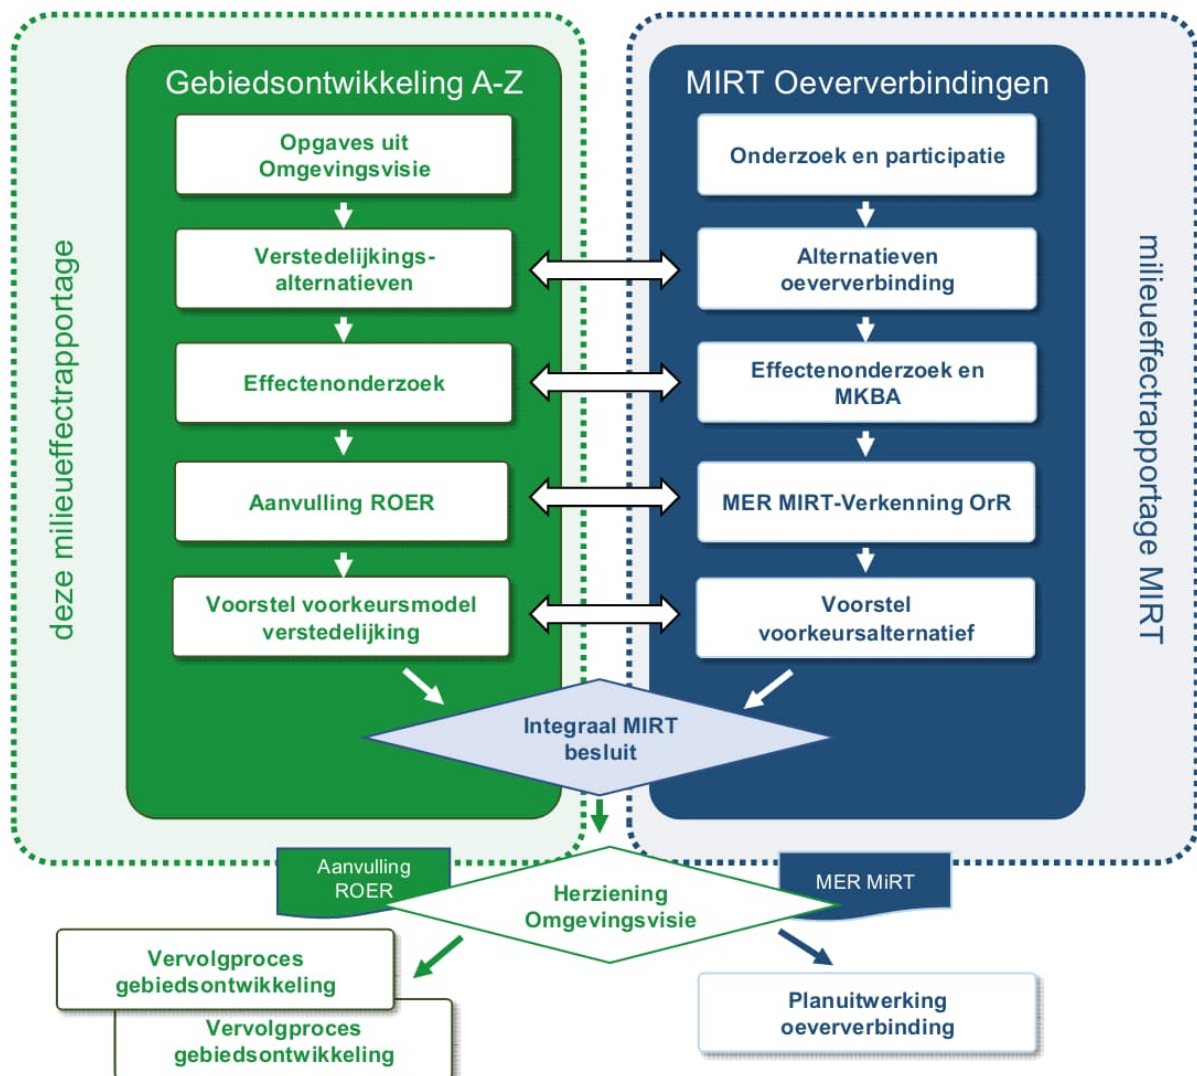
deze milieueffectrapportage

Gebiedsontwikkeling A-Z

Opgaves uit Omgevingsvisie

Verstedelijkingsalternatieven

Effectenonderzoek

Aanvulling ROER

Voorstel voorkeursmodel verstedelijking

MIRT Oeververbindingen

Onderzoek en participatie

Alternatieven oeververbinding

Effectenonderzoek en MKBA

MER MIRT-Verkenning OrR

Voorstel voorkeursalternatief

milieueffectrapportage MIRT

Integraal MIRT besluit

Aanvulling ROER

Herziening Omgevingsvisie

MER MiRT

Vervolgproces gebiedsontwikkeling

Vervolgproces gebiedsontwikkeling

Planuitwerking oeververbinding